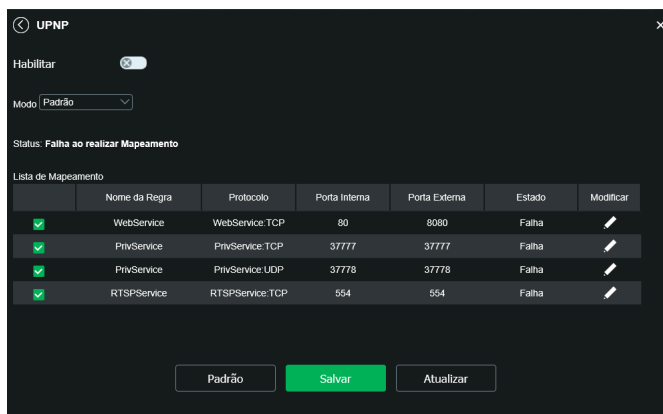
UPNP

Habilitar

Modo Padrão

Status: Falha ao realizar Mapeamento

Lista de Mapeamento

| | Nome da Regra | Protocolo | Porta Interna | Porta Externa | Estado | Modificar |
|---|---|---|---|---|---|---|
| | WebService | WebService:TCP | 80 | 8080 | Falha | |
| | PrivService | PrivService:TCP | 37777 | 37777 | Falha | |
| | PrivService | PrivService:UDP | 37778 | 37778 | Falha | |
| | RTSPService | RTSPService:TCP | 554 | 554 | Falha | |

Padrão Salvar Atualizar